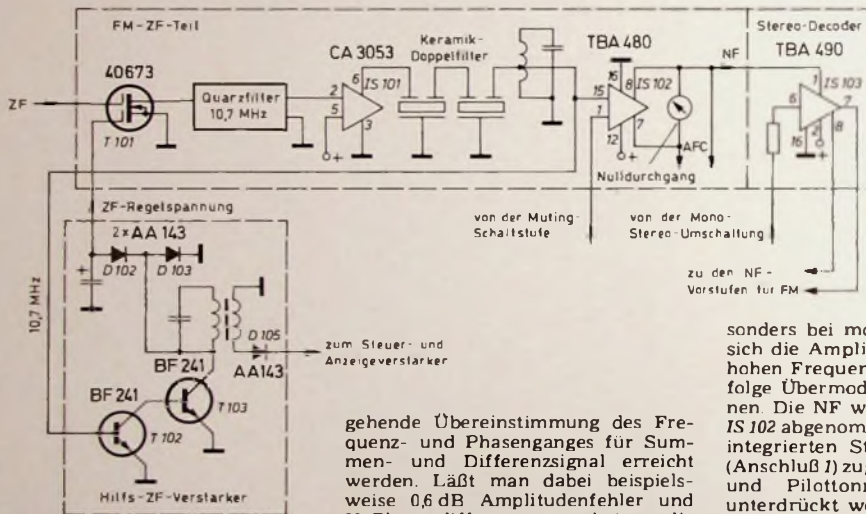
FM-ZF-Teil

Stereo-Decoder

40673

ZF

Quarzfilter 10,7 MHz

T 101

CA 3053

IS 101

Keramik-Doppelfilter

TBA 480

IS 102

NF

TBA 490

IS 103

AFC

Nulldurchgang

ZF-Regelspannung

2 x AA 143

D 102

D 103

10,7 MHz

D 105

AA143

zum Steuer- und Anzeigeverstarker

BF 241

T 103

BF 241

T 102

Hilfs-ZF-Verstarker

von der Muting-Schaltstufe

von der Mono-Stereo-Umschaltung

zu den NF-Vorstufen fur FM

gehende Übereinstimmung des Frequenz- und Phasenganges für Summen- und Differenzsignal erreicht werden. Läßt man dabei beispielsweise 0,6 dB Amplitudenfehler und

sonders bei mo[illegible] sich die Ampli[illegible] hohen Frequer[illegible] folge Übermod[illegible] nen. Die NF w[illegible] IS 102 abgenom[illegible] integrierten St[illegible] (Anschluß 1) zu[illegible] und Pilotton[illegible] unterdrückt w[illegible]